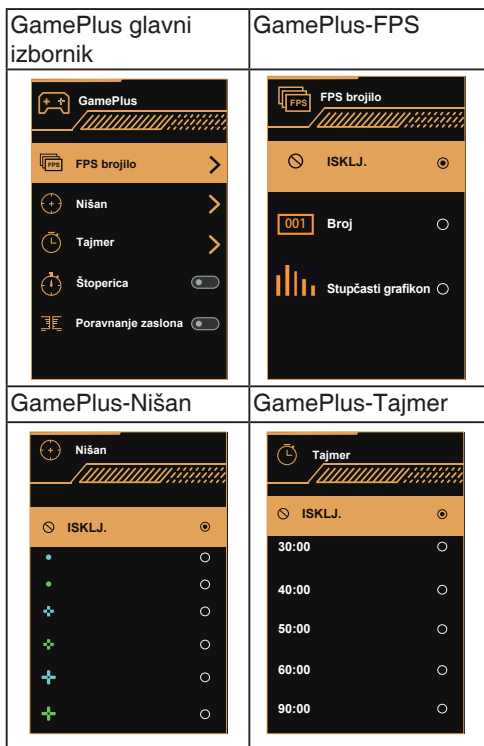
| GamePlus glavni izbornik | GamePlus-FPS |
|---|---|
| GamePlus<br>FPS brojilo<br>Nišan<br>Tajmer<br>Štoperica<br>Poravnanje zaslona | FPS<br>FPS brojilo<br>ISKLJ.<br>001 Broj<br>Stupčasti grafikon |
| GamePlus-Nišan | GamePlus-Tajmer |
| Nišan<br>ISKLJ. | Tajmer<br>ISKLJ.<br>30:00<br>40:00<br>50:00<br>60:00<br>90:00 |